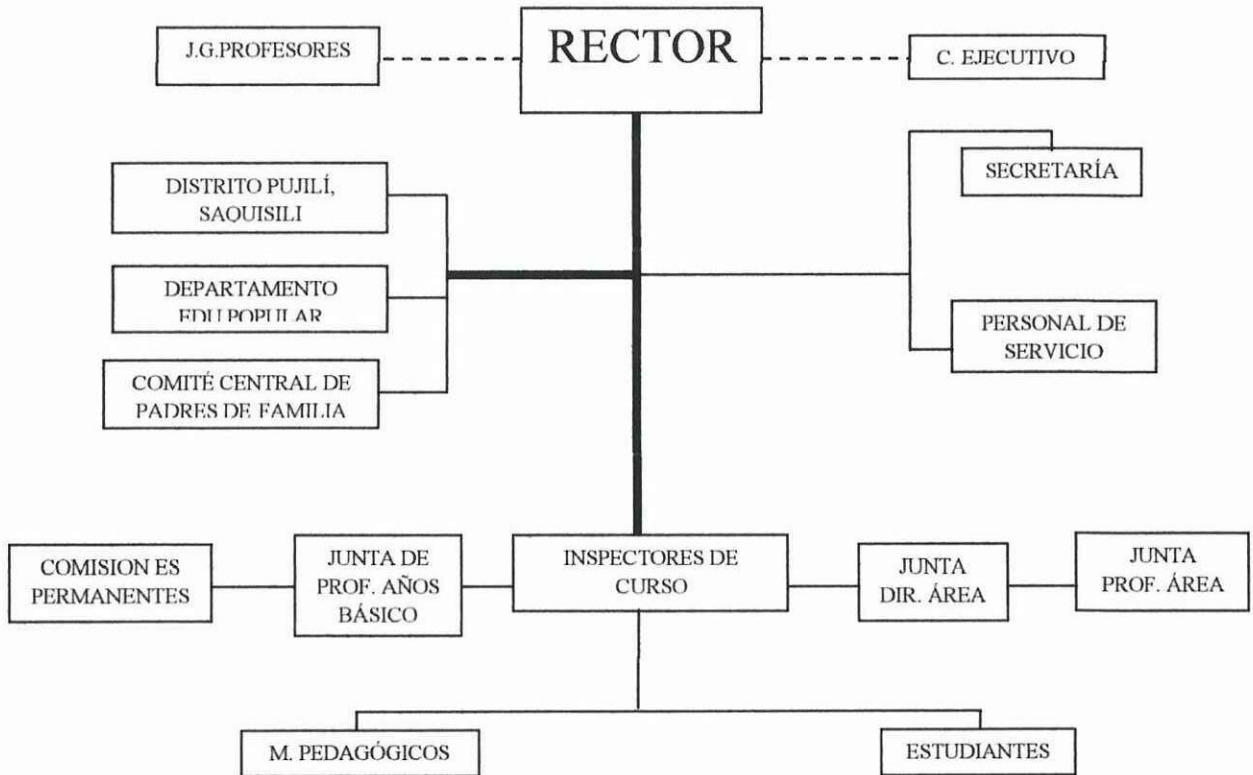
J.G.PROFESORES

RECTOR

C. EJECUTIVO

DISTRITO PUJILÍ, SAQUISILI

DEPARTAMENTO EDU POPULAR

COMITÉ CENTRAL DE PADRES DE FAMILIA

SECRETARÍA

PERSONAL DE SERVICIO

COMISION ES PERMANENTES

JUNTA DE PROF. AÑOS BÁSICO

INSPECTORES DE CURSO

JUNTA DIR. ÁREA

JUNTA PROF. ÁREA

M. PEDAGÓGICOS

ESTUDIANTES